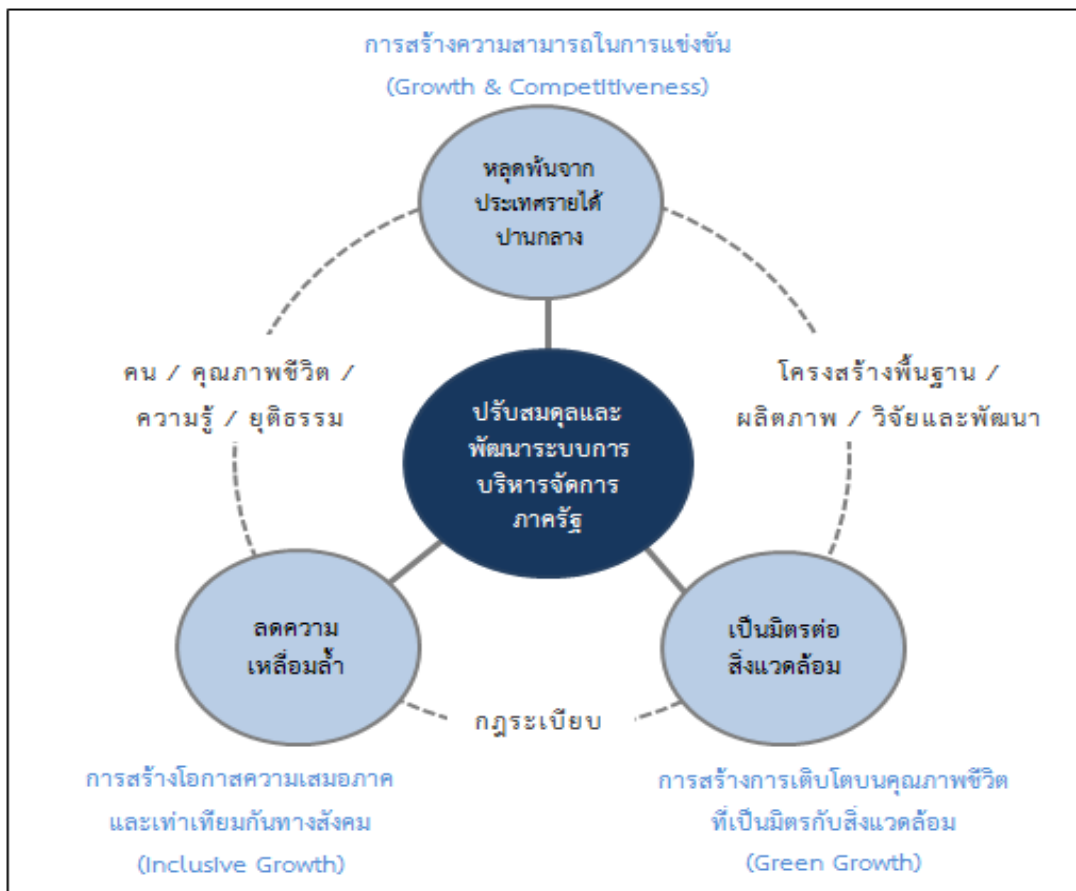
การสร้างความสามารถในการแข่งขัน
(Growth & Competitiveness)

หลุดพ้นจาก
ประเทศรายได้
ปานกลาง

คน / คุณภาพชีวิต /
ความรู้ / ยุติธรรม

โครงสร้างพื้นฐาน /
ผลิตภาพ / วิจัยและพัฒนา

ปรับสมดุลและ
พัฒนาระบบการ
บริหารจัดการ
ภาครัฐ

ลดความ
เหลื่อมล้ำ

เป็นมิตรต่อ
สิ่งแวดล้อม

กฎระเบียบ

การสร้างโอกาสความเสมอภาค
และเท่าเทียมกันทางสังคม
(Inclusive Growth)

การสร้างการเติบโตบนคุณภาพชีวิต
ที่เป็นมิตรกับสิ่งแวดล้อม
(Green Growth)